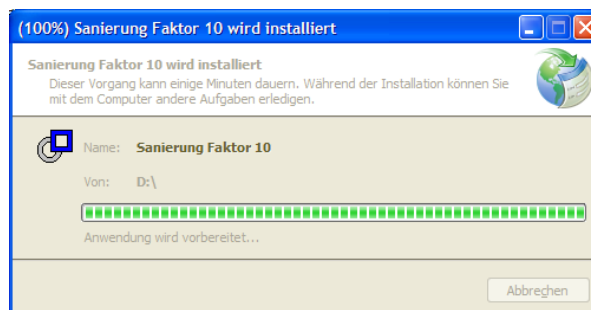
(100%) Sanierung Faktor 10 wird installiert

Sanierung Faktor 10 wird installiert
Dieser Vorgang kann einige Minuten dauern. Während der Installation können Sie mit dem Computer andere Aufgaben erledigen.

Name: Sanierung Faktor 10

Von: D:\

Anwendung wird vorbereitet...

Abbrechen